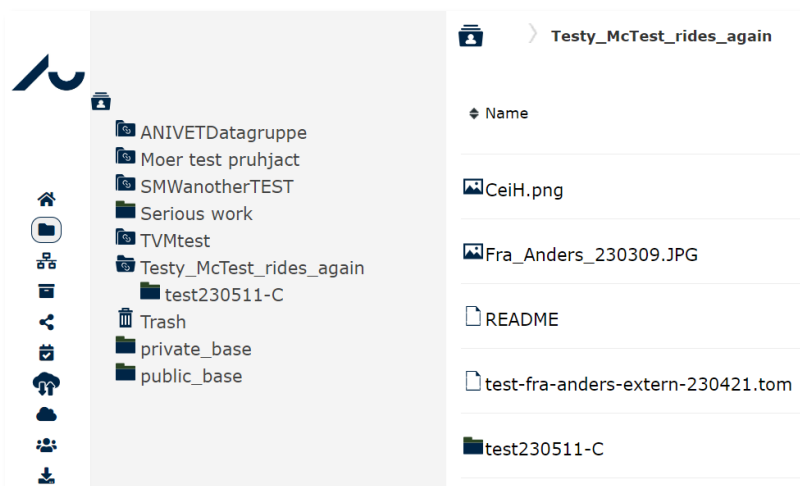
ANIVETDatagruppe
Moer test pruhjact
SMWanotherTEST
Serious work
TVMtest
Testy_McTest_rides_again
test230511-C
Trash
private_base
public_base

Testy_McTest_rides_again

Name

CeiH.png

Fra_Anders_230309.JPG

README

test-fra-anders-extern-230421.tom

test230511-C